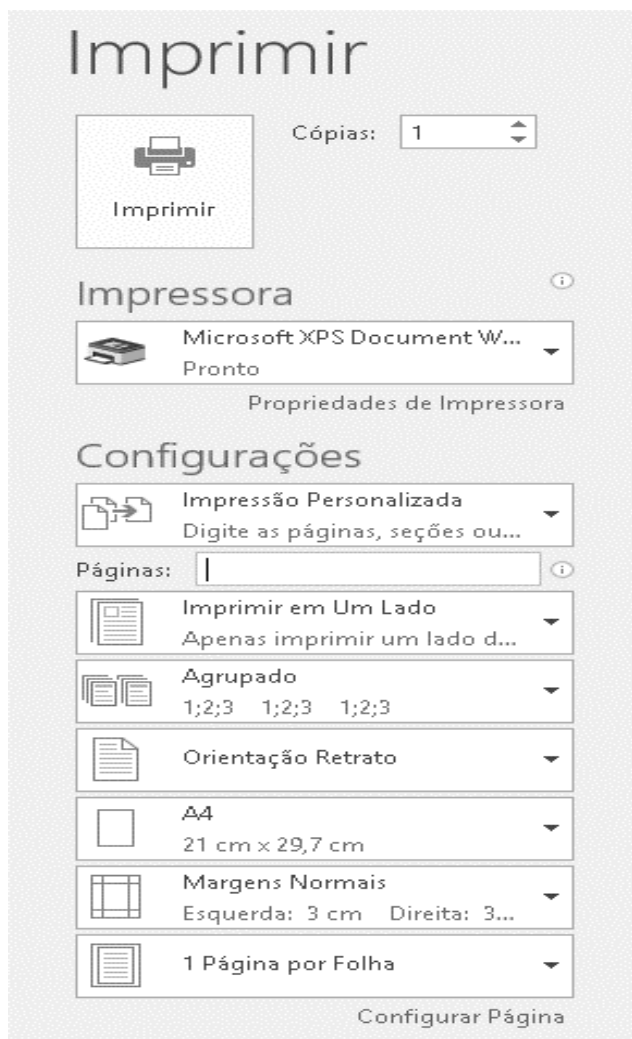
Imprimir

Imprimir

Cópias: 1

Impressora

Microsoft XPS Document W...
Pronto

Propriedades de Impressora

Configurações

Impressão Personalizada
Digite as páginas, seções ou...

Páginas:

Imprimir em Um Lado
Apenas imprimir um lado d...

Agrupado
1;2;3 1;2;3 1;2;3

Orientação Retrato

A4
21 cm x 29,7 cm

Margens Normais
Esquerda: 3 cm Direita: 3...

1 Página por Folha

Configurar Página